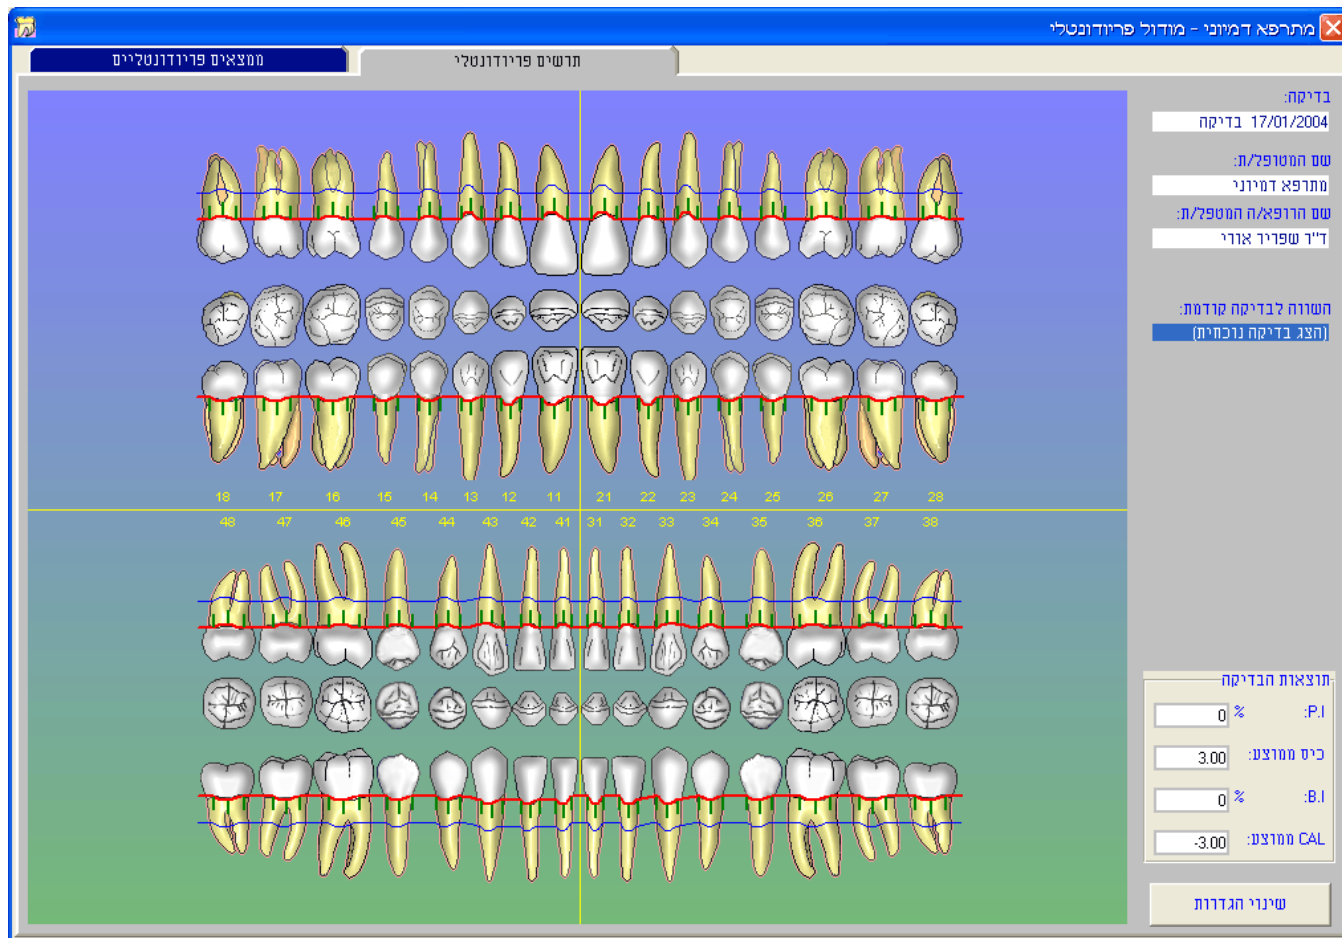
מתרפא דמיוני - מודול פריודונטלי

ממצאים פריודונטליים
תרשים פריודונטלי

בדיקה:
17/01/2004 בדיקה

שם המטופל/ת:
מתרפא דמיוני

שם הרופא/ה המטפל/ת:
ד"ר שפריר אורי

השווה לבדיקה קודמת:
(הצג בדיקה נוכחית)

18 17 16 15 14 13 12 11 21 22 23 24 25 26 27 28

48 47 46 45 44 43 42 41 31 32 33 34 35 36 37 38

תוצאות הבדיקה
P.I: 0 %
כיס ממוצע: 3.00
B.I: 0 %
CAL ממוצע: -3.00

שינוי הגדרות